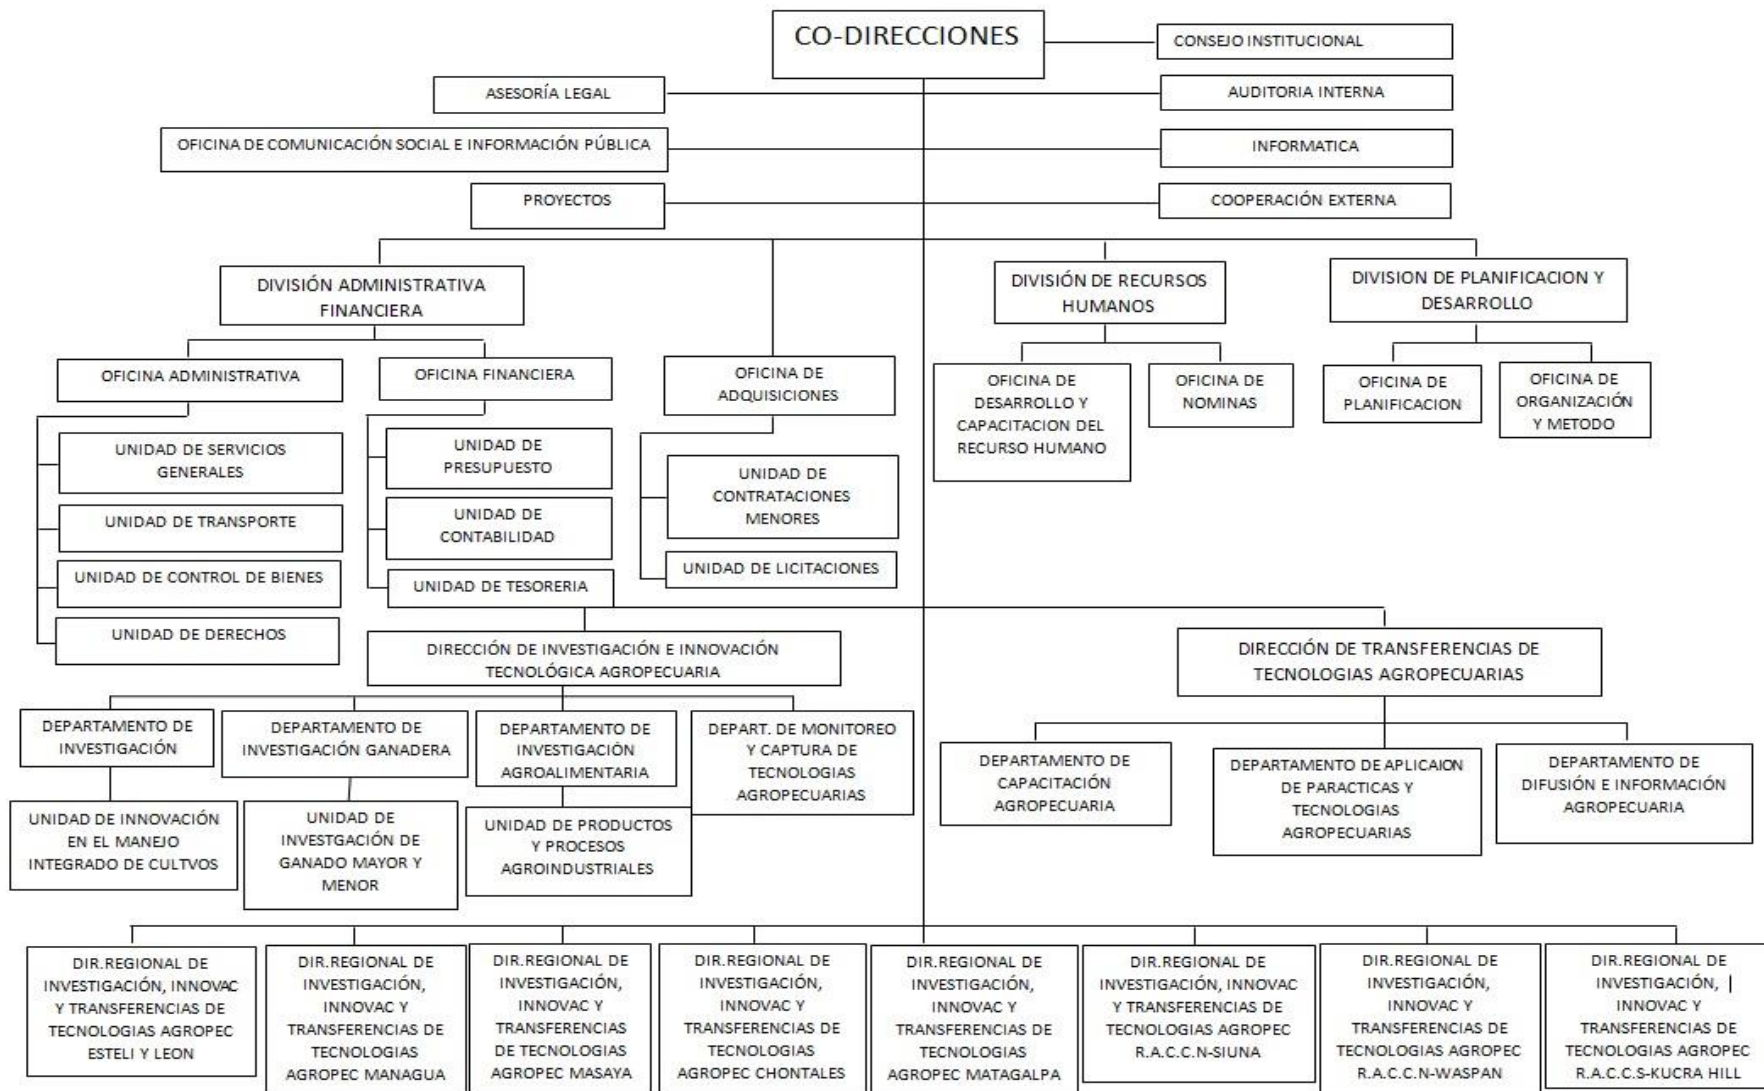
CO-DIRECCIONES

CONSEJO INSTITUCIONAL

ASESORÍA LEGAL

AUDITORIA INTERNA

OFICINA DE COMUNICACIÓN SOCIAL E INFORMACIÓN PÚBLICA

INFORMATICA

PROYECTOS

COOPERACIÓN EXTERNA

DIVISIÓN ADMINISTRATIVA FINANCIERA

DIVISIÓN DE RECURSOS HUMANOS

DIVISION DE PLANIFICACION Y DESARROLLO

OFICINA ADMINISTRATIVA

OFICINA FINANCIERA

OFICINA DE ADQUISICIONES

OFICINA DE DESARROLLO Y CAPACITACION DEL RECURSO HUMANO

OFICINA DE NOMINAS

OFICINA DE PLANIFICACION

OFICINA DE ORGANIZACIÓN Y METODO

UNIDAD DE SERVICIOS GENERALES

UNIDAD DE TRANSPORTE

UNIDAD DE CONTROL DE BIENES

UNIDAD DE DERECHOS

UNIDAD DE PRESUPUESTO

UNIDAD DE CONTABILIDAD

UNIDAD DE TESORERIA

UNIDAD DE CONTRATACIONES MENORES

UNIDAD DE LICITACIONES

DIRECCIÓN DE INVESTIGACIÓN E INNOVACIÓN TECNOLÓGICA AGROPECUARIA

DIRECCIÓN DE TRANSFERENCIAS DE TECNOLOGIAS AGROPECUARIAS

DEPARTAMENTO DE INVESTIGACIÓN

DEPARTAMENTO DE INVESTIGACIÓN GANADERA

DEPARTAMENTO DE INVESTIGACIÓN AGROALIMENTARIA

DEPART. DE MONITOREO Y CAPTURA DE TECNOLOGIAS AGROPECUARIAS

DEPARTAMENTO DE CAPACITACIÓN AGROPECUARIA

DEPARTAMENTO DE APLICAION DE PARACTICAS Y TECNOLOGIAS AGROPECUARIAS

DEPARTAMENTO DE DIFUSIÓN E INFORMACIÓN AGROPECUARIA

UNIDAD DE INNOVACIÓN EN EL MANEJO INTEGRADO DE CULTVOS

UNIDAD DE INVESTGACIÓN DE GANADO MAYOR Y MENOR

UNIDAD DE PRODUCTOS Y PROCESOS AGROINDUSTRIALES

DIR.REGIONAL DE INVESTIGACIÓN, INNOVAC Y TRANSFERENCIAS DE TECNOLOGIAS AGROPEC ESTELI Y LEON

DIR.REGIONAL DE INVESTIGACIÓN, INNOVAC Y TRANSFERENCIAS DE TECNOLOGIAS AGROPEC MANAGUA

DIR.REGIONAL DE INVESTIGACIÓN, INNOVAC Y TRANSFERENCIAS DE TECNOLOGIAS AGROPEC MASAYA

DIR.REGIONAL DE INVESTIGACIÓN, INNOVAC Y TRANSFERENCIAS DE TECNOLOGIAS AGROPEC CHONTALES

DIR.REGIONAL DE INVESTIGACIÓN, INNOVAC Y TRANSFERENCIAS DE TECNOLOGIAS AGROPEC MATAGALPA

DIR.REGIONAL DE INVESTIGACIÓN, INNOVAC Y TRANSFERENCIAS DE TECNOLOGIAS AGROPEC R.A.C.C.N-SIUNA

DIR.REGIONAL DE INVESTIGACIÓN, INNOVAC Y TRANSFERENCIAS DE TECNOLOGIAS AGROPEC R.A.C.C.N-WASPAN

DIR.REGIONAL DE INVESTIGACIÓN, INNOVAC Y TRANSFERENCIAS DE TECNOLOGIAS AGROPEC R.A.C.C.S-KUCRA HILL